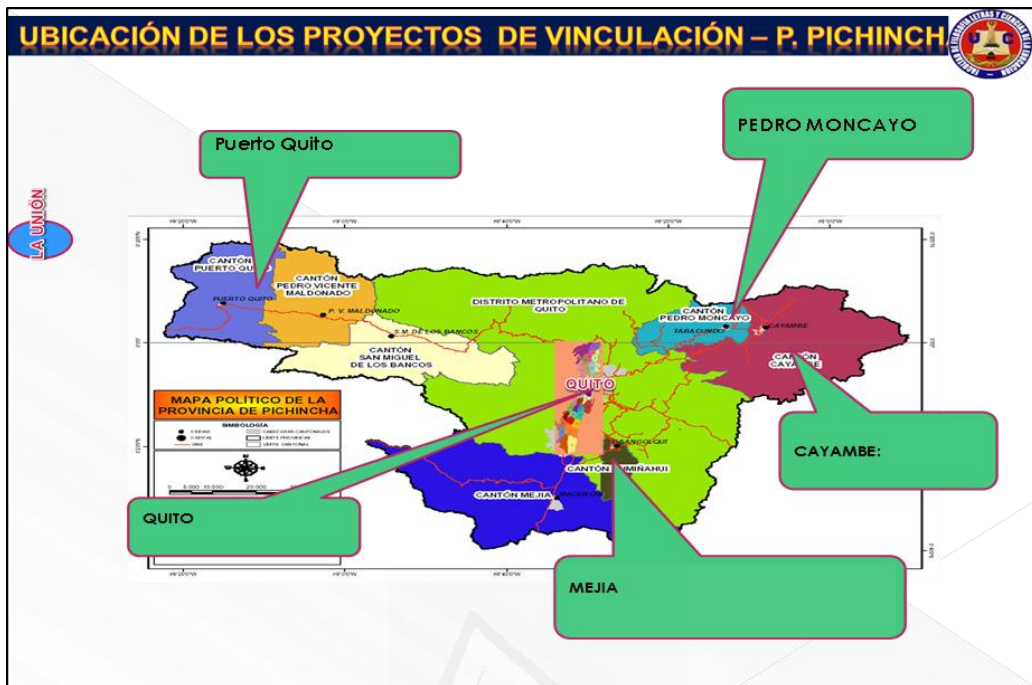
UBICACIÓN DE LOS PROYECTOS DE VINCULACIÓN – P. PICHINCH

LA UNIÓN

Puerto Quito

PEDRO MONCAYO

CANTÓN PUERTO QUITO

PUERTO QUITO

CANTÓN PEDRO VICENTE MALDONADO

P. V. MALDONADO

S.M. DE LOS BANCOS

CANTÓN SAN MIGUEL DE LOS BANCOS

DISTRITO METROPOLITANO DE QUITO

CANTÓN PEDRO MONCAYO

TABACUNDO

CAYAMBE

CANTÓN CAYAMBE

MAPA POLÍTICO DE LA PROVINCIA DE PICHINCHA

SIMBOLOGÍA

QUITO

SANGOLQUI

CANTÓN RUMIÑAHUI

CANTÓN MEJIA

MACHACHI

CAYAMBE:

QUITO

MEJIA